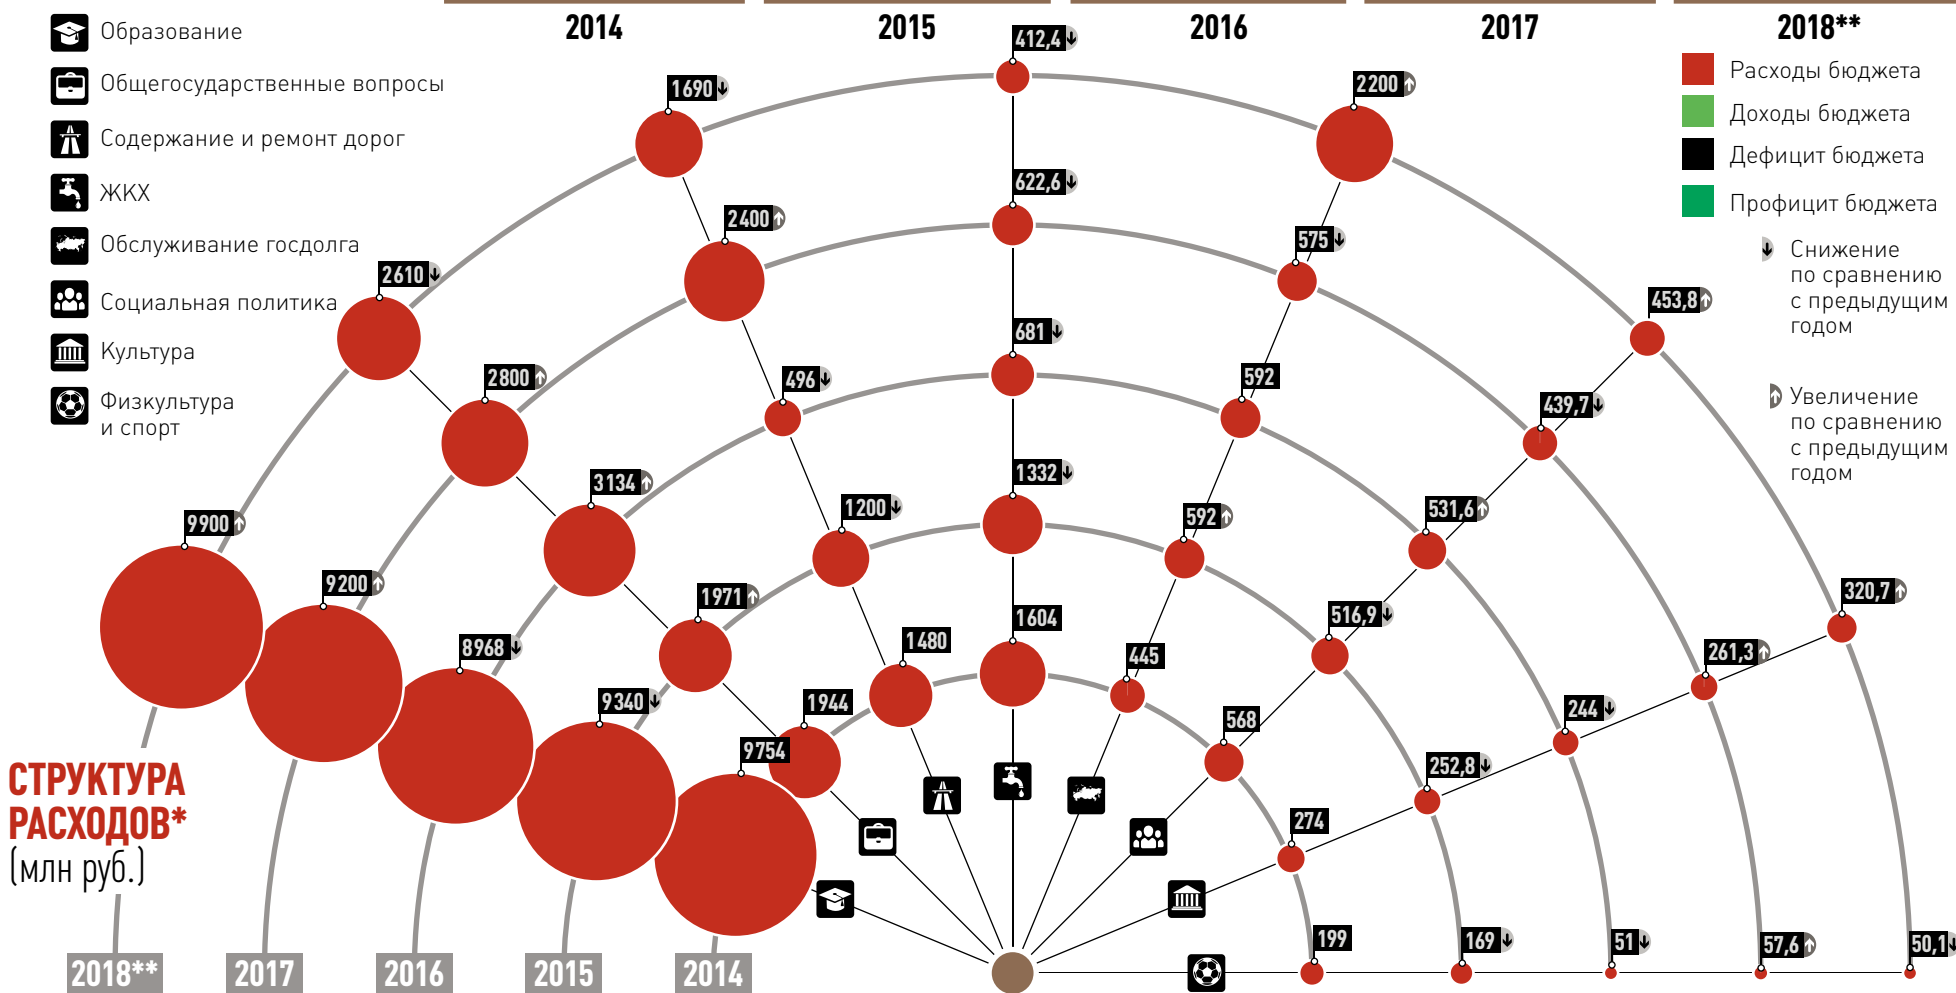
Образование
Общегосударственные вопросы
Содержание и ремонт дорог
ЖКХ
Обслуживание госдолга
Социальная политика
Культура
Физкультура и спорт

2014
2015
2016
2017
2018**

Расходы бюджета
Доходы бюджета
Дефицит бюджета
Профицит бюджета

Снижение по сравнению с предыдущим годом

Увеличение по сравнению с предыдущим годом

412,4
622,6
681
1332
1604
1690
2400
496
1200
1480
2200
575
592
592
445
2610
2800
3134
1971
1944
453,8
439,7
531,6
516,9
568
274
199
9900
9200
8968
9340
9754
320,7
261,3
244
252,8
169
51
57,6
50,1

СТРУКТУРА РАСХОДОВ*
(млн руб.)

2018**
2017
2016
2015
2014